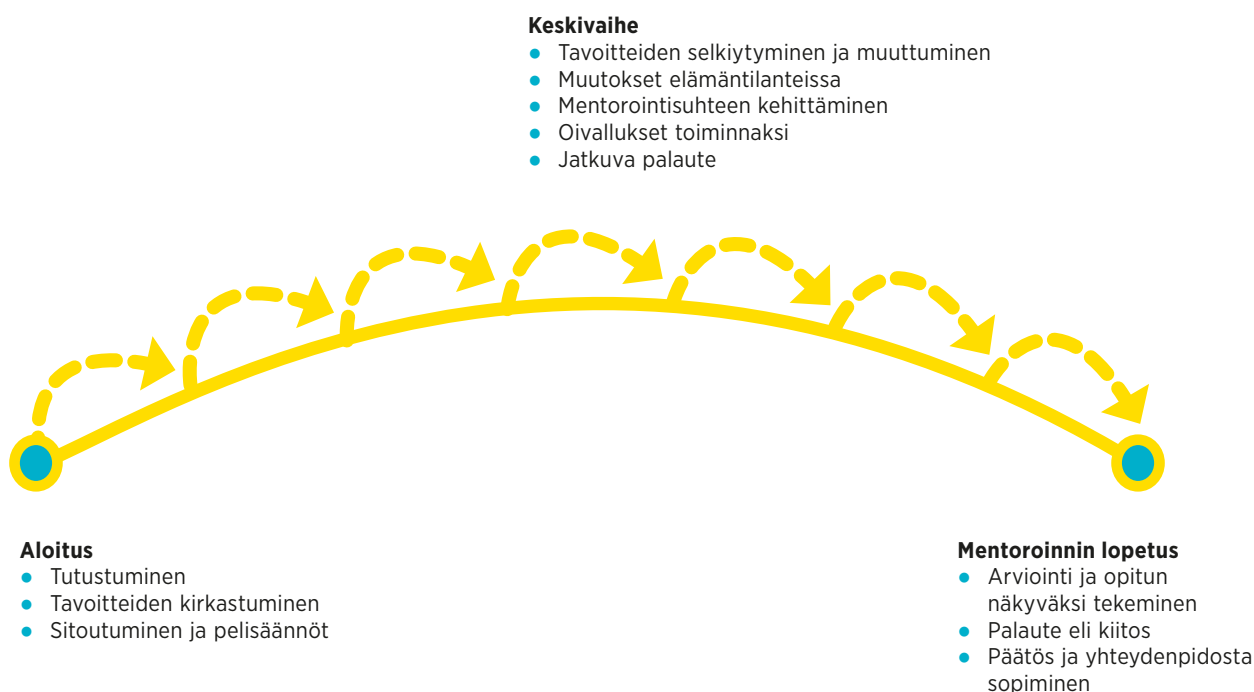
**Keskivaihe**
- Tavoitteiden selkiytyminen ja muuttuminen
- Muutokset elämäntilanteissa
- Mentorointisuhteen kehittäminen
- Oivallukset toiminnaksi
- Jatkuva palaute

**Aloitus**
- Tutustuminen
- Tavoitteiden kirkastuminen
- Sitoutuminen ja pelisäännöt

**Mentoroinnin lopetus**
- Arviointi ja opitun näkyväksi tekeminen
- Palaute eli kiitos
- Päätös ja yhteydenpidosta sopiminen